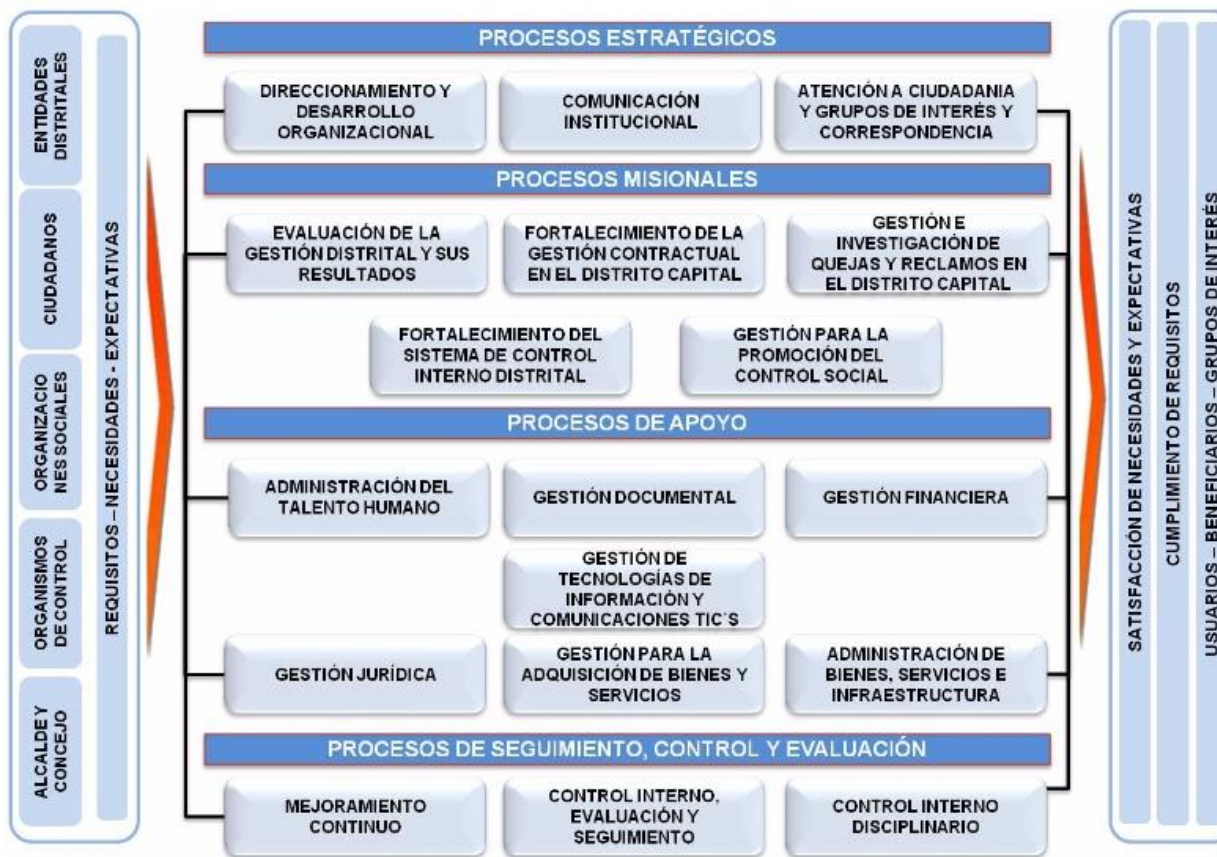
ENTIDADES DISTRITALES

CIUDADANOS

ORGANIZACIONES SOCIALES

ORGANISMOS DE CONTROL

ALCALDE Y CONCEJO

REQUISITOS – NECESIDADES - EXPECTATIVAS

PROCESOS ESTRATÉGICOS

DIRECCIONAMIENTO Y DESARROLLO ORGANIZACIONAL

COMUNICACIÓN INSTITUCIONAL

ATENCIÓN A CIUDADANIA Y GRUPOS DE INTERÉS Y CORRESPONDENCIA

PROCESOS MISIONALES

EVALUACIÓN DE LA GESTIÓN DISTRITAL Y SUS RESULTADOS

FORTALECIMIENTO DE LA GESTIÓN CONTRACTUAL EN EL DISTRITO CAPITAL

GESTIÓN E INVESTIGACIÓN DE QUEJAS Y RECLAMOS EN EL DISTRITO CAPITAL

FORTALECIMIENTO DEL SISTEMA DE CONTROL INTERNO DISTRITAL

GESTIÓN PARA LA PROMOCIÓN DEL CONTROL SOCIAL

PROCESOS DE APOYO

ADMINISTRACIÓN DEL TALENTO HUMANO

GESTIÓN DOCUMENTAL

GESTIÓN FINANCIERA

GESTIÓN DE TECNOLOGÍAS DE INFORMACIÓN Y COMUNICACIONES TIC´S

GESTIÓN JURÍDICA

GESTIÓN PARA LA ADQUISICIÓN DE BIENES Y SERVICIOS

ADMINISTRACIÓN DE BIENES, SERVICIOS E INFRAESTRUCTURA

PROCESOS DE SEGUIMIENTO, CONTROL Y EVALUACIÓN

MEJORAMIENTO CONTINUO

CONTROL INTERNO, EVALUACIÓN Y SEGUIMIENTO

CONTROL INTERNO DISCIPLINARIO

SATISFACCIÓN DE NECESIDADES Y EXPECTATIVAS

CUMPLIMIENTO DE REQUISITOS

USUARIOS – BENEFICIARIOS – GRUPOS DE INTERÉS